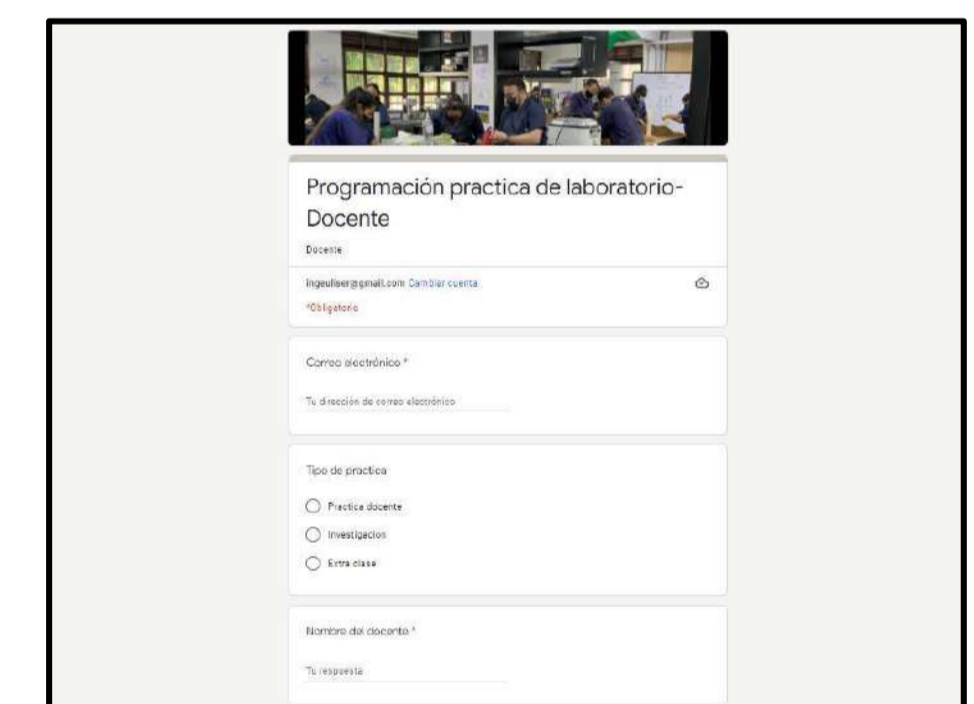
Programación practica de laboratorio-Docente

Docente

ingeuliser@gmail.com Cambiar cuenta

*Obligatorio

Correo electrónico *

Tu dirección de correo electrónico

Tipo de practica

Practica docente

Investigacion

Extra clase

Nombre del docente *

Tu respuesta